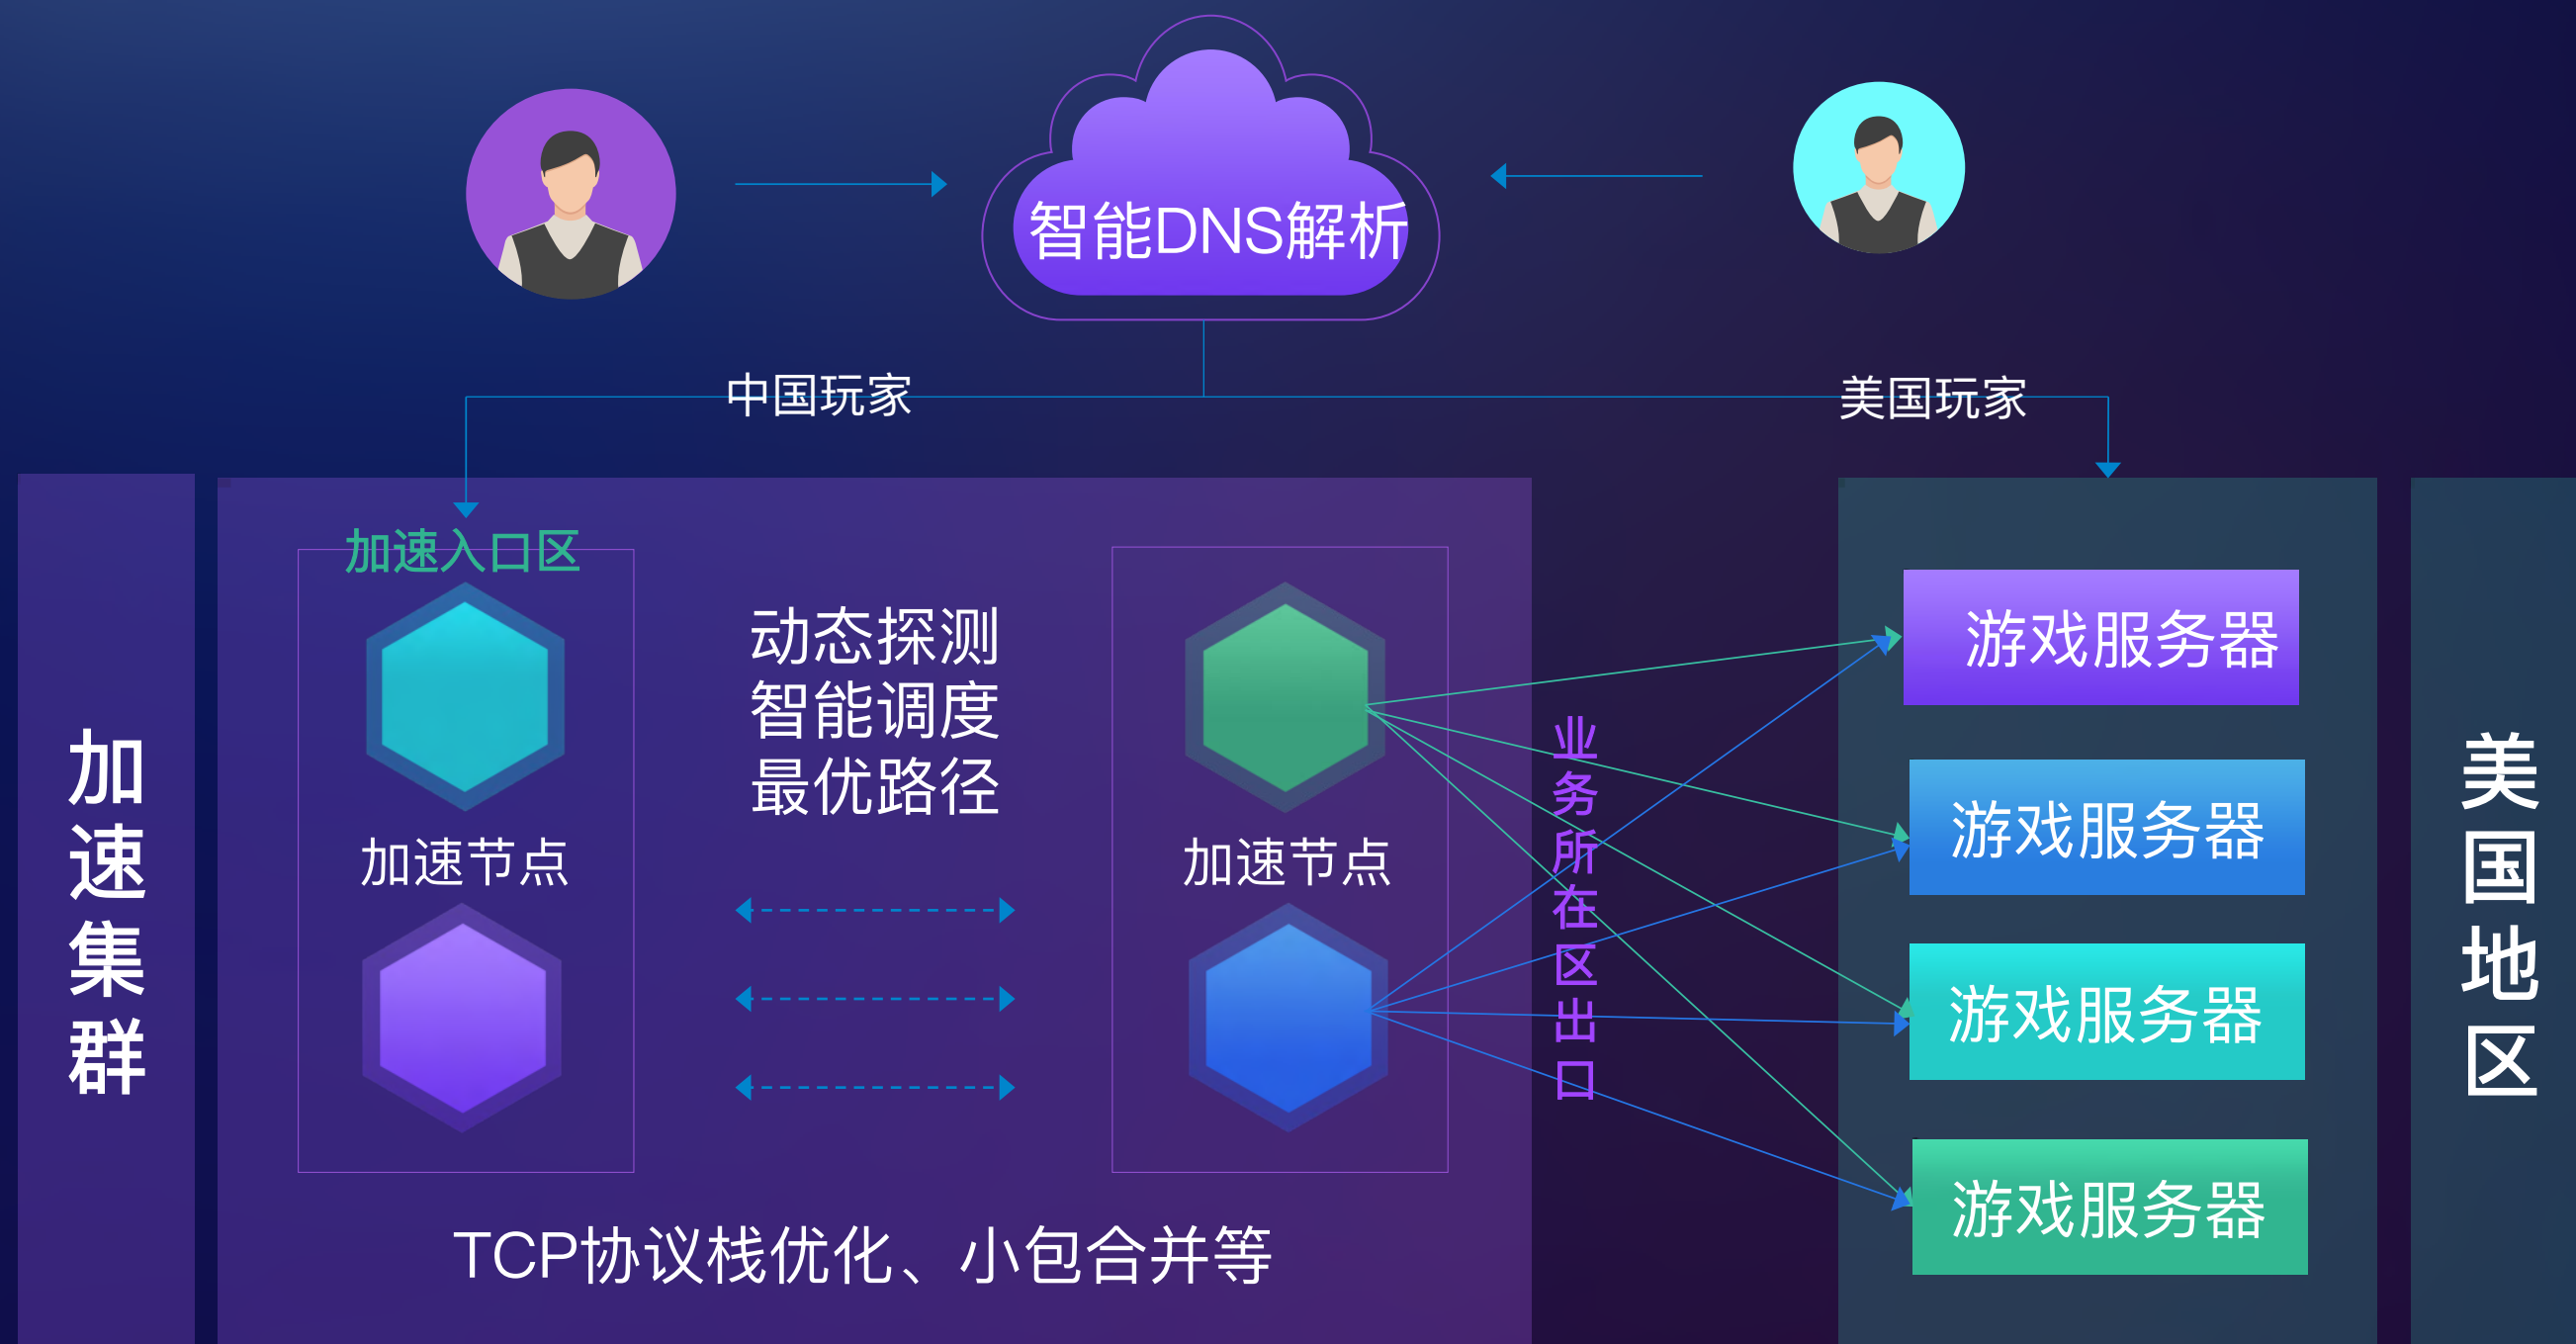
智能DNS解析

中国玩家

美国玩家

加速集群

加速入口区

加速节点

动态探测
智能调度
最优路径

加速节点

业务所在区出口

游戏服务器

游戏服务器

游戏服务器

游戏服务器

美国地区

TCP协议栈优化、小包合并等